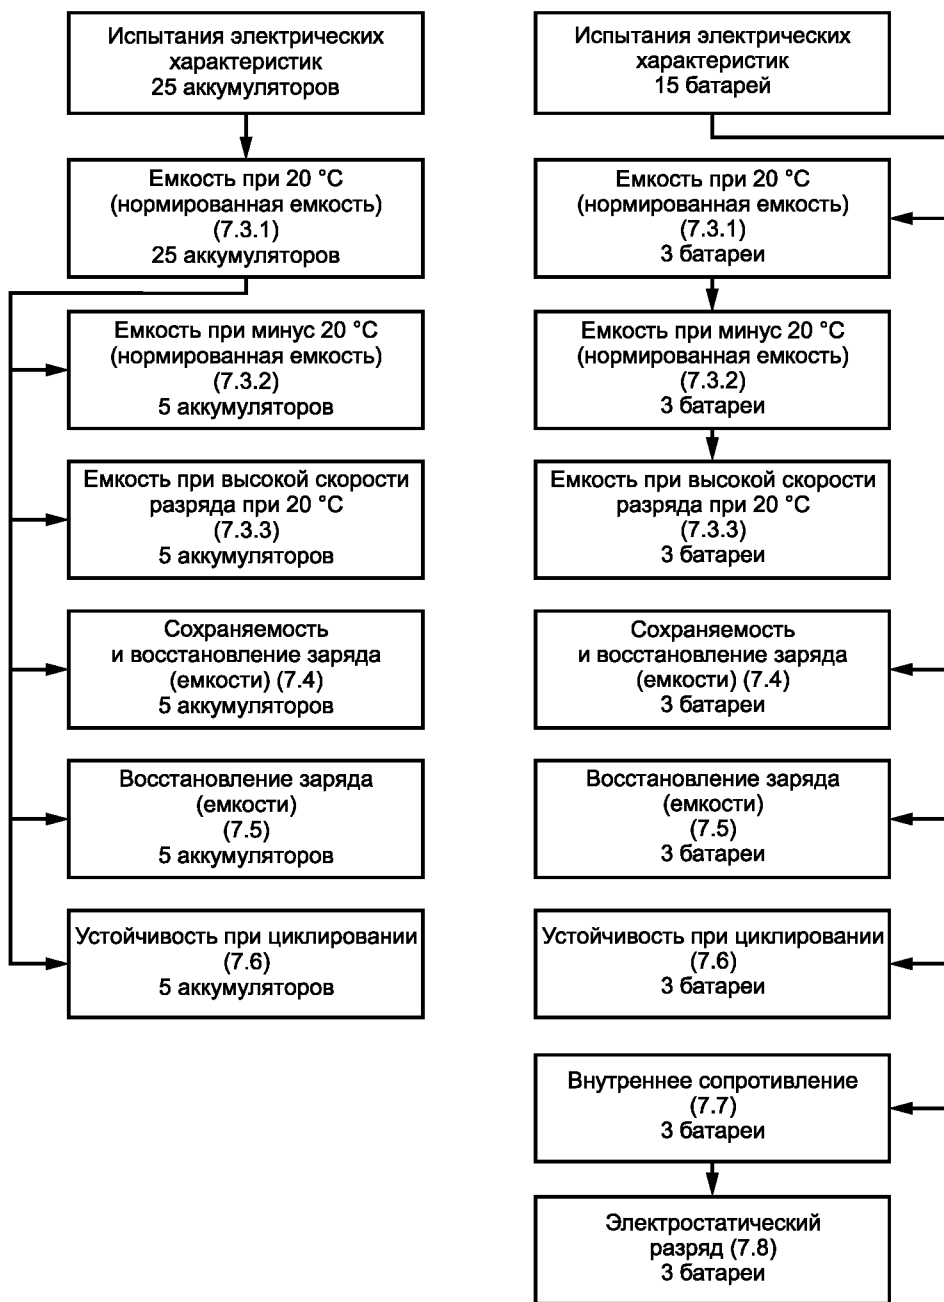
Испытания электрических характеристик 25 аккумуляторов

Емкость при 20 °С (нормированная емкость) (7.3.1) 25 аккумуляторов

Емкость при минус 20 °С (нормированная емкость) (7.3.2) 5 аккумуляторов

Емкость при высокой скорости разряда при 20 °С (7.3.3) 5 аккумуляторов

Сохраняемость и восстановление заряда (емкости) (7.4) 5 аккумуляторов

Восстановление заряда (емкости) (7.5) 5 аккумуляторов

Устойчивость при циклировании (7.6) 5 аккумуляторов

Испытания электрических характеристик 15 батарей

Емкость при 20 °С (нормированная емкость) (7.3.1) 3 батареи

Емкость при минус 20 °С (нормированная емкость) (7.3.2) 3 батареи

Емкость при высокой скорости разряда при 20 °С (7.3.3) 3 батареи

Сохраняемость и восстановление заряда (емкости) (7.4) 3 батареи

Восстановление заряда (емкости) (7.5) 3 батареи

Устойчивость при циклировании (7.6) 3 батареи

Внутреннее сопротивление (7.7) 3 батареи

Электростатический разряд (7.8) 3 батареи